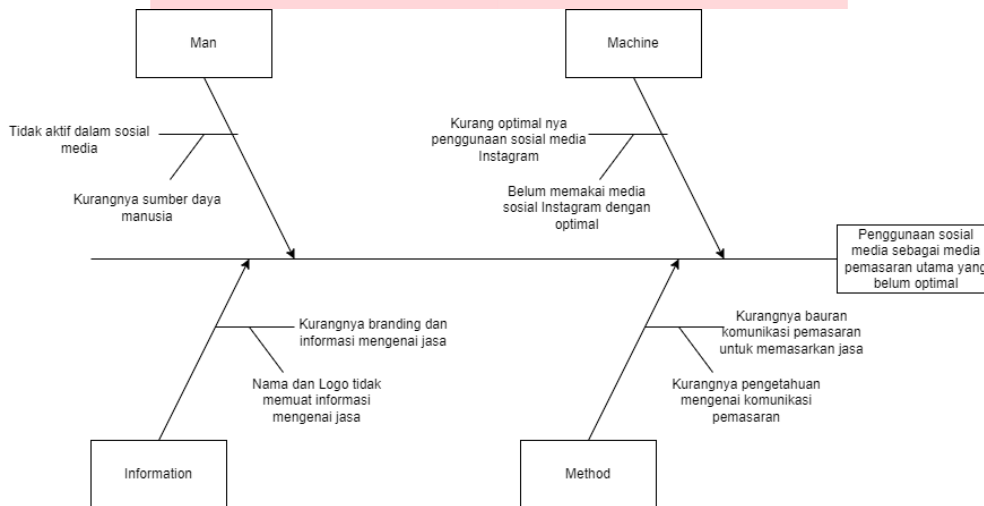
Man

Tidak aktif dalam sosial media

Kurangnya sumber daya manusia

Machine

Kurang optimal nya penggunaan sosial media Instagram

Belum memakai media sosial Instagram dengan optimal

Penggunaan sosial media sebagai media pemasaran utama yang belum optimal

Kurangnya branding dan informasi mengenai jasa

Nama dan Logo tidak memuat informasi mengenai jasa

Information

Kurangnya bauran komunikasi pemasaran untuk memasarkan jasa

Kurangnya pengetahuan mengenai komunikasi pemasaran

Method